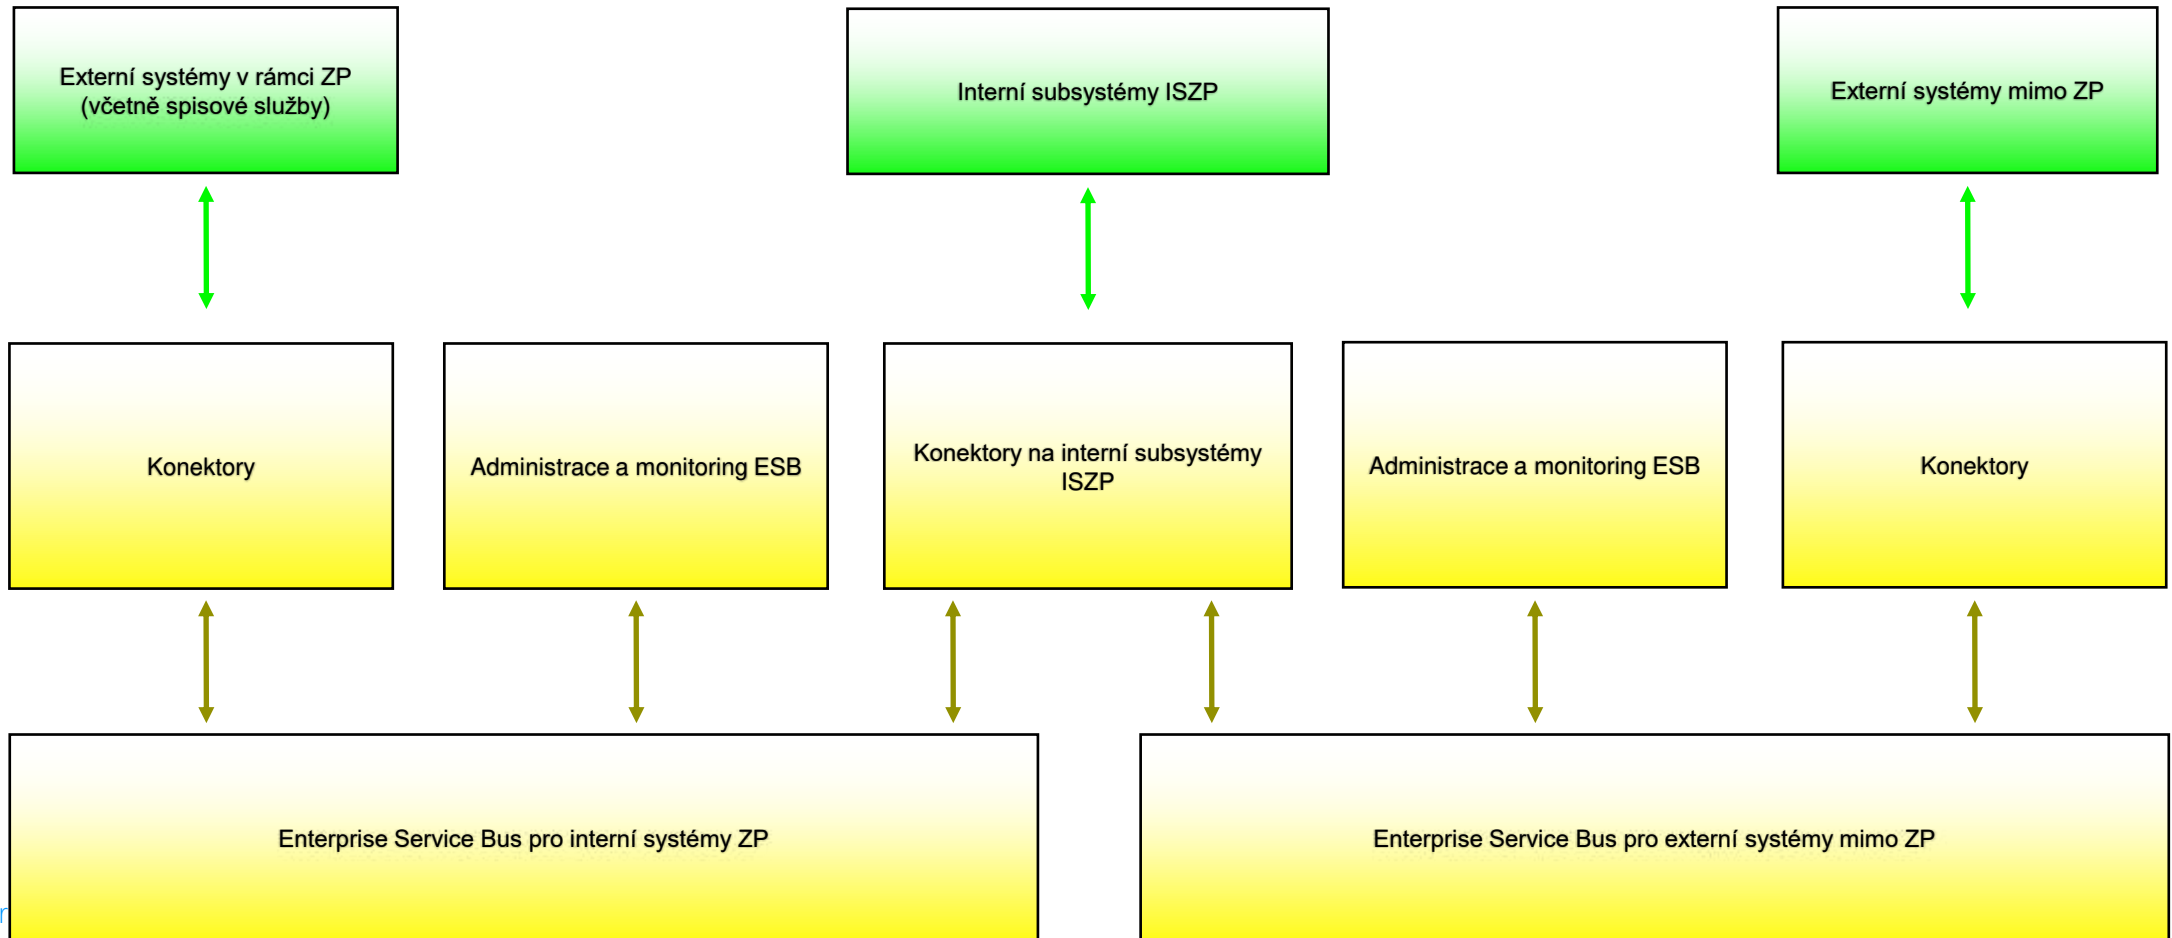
Externí systémy v rámci ZP (včetně spisové služby)

Interní subsystémy ISZP

Externí systémy mimo ZP

Konektory

Administrace a monitoring ESB

Konektory na interní subsystémy ISZP

Administrace a monitoring ESB

Konektory

Enterprise Service Bus pro interní systémy ZP

Enterprise Service Bus pro externí systémy mimo ZP